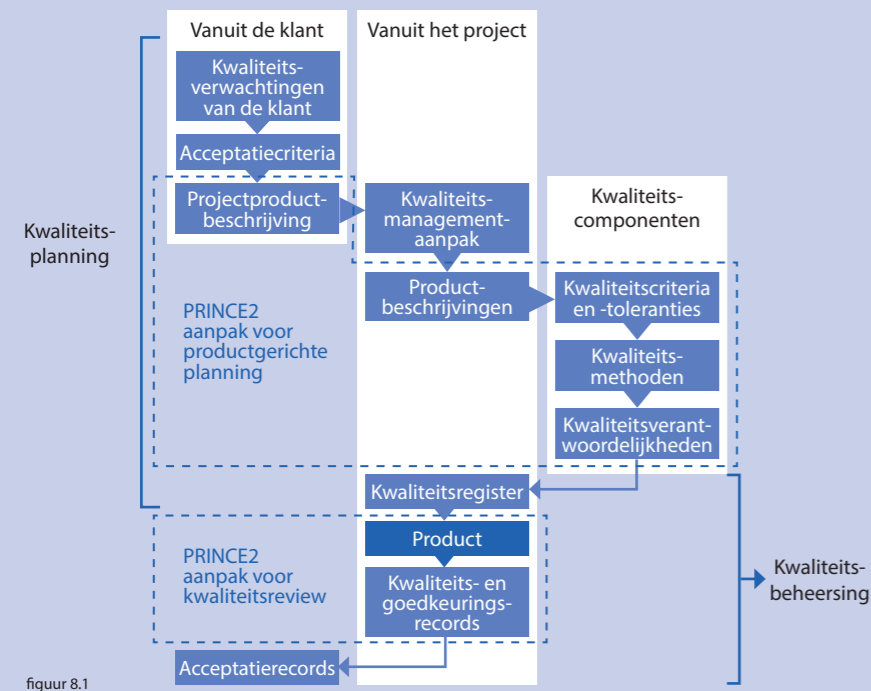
Vanuit de klant

Vanuit het project

Kwaliteitsverwachtingen van de klant

Acceptatiecriteria

Projectproductbeschrijving

Kwaliteitsmanagementaanpak

Kwaliteitscomponenten

Kwaliteitsplanning

Productbeschrijvingen

Kwaliteitscriteria en -toleranties

PRINCE2 aanpak voor productgerichte planning

Kwaliteitsmethoden

Kwaliteitsverantwoordelijkheden

Kwaliteitsregister

Product

PRINCE2 aanpak voor kwaliteitsreview

Kwaliteits- en goedkeuringsrecords

Kwaliteitsbeheersing

Acceptatierecords

figuur 8.1